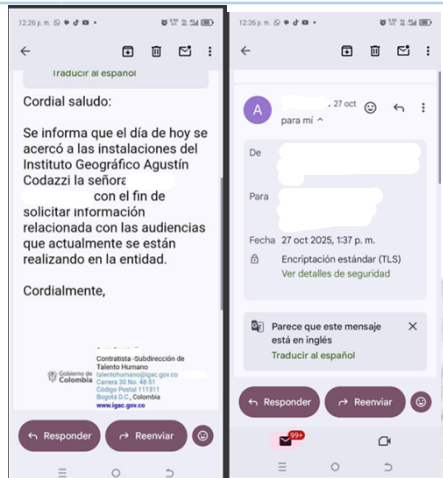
12:26 p.m.

Traducir al español

Cordial saludo:

Se informa que el día de hoy se acercó a las instalaciones del Instituto Geográfico Agustín Codazzi la señora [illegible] con el fin de solicitar información relacionada con las audiencias que actualmente se están realizando en la entidad.

Cordialmente,

Contratista -Subdirección de Talento Humano
talentohumano@igac.gov.co
Carrera 30 No. 48-51
Código Postal 111311
Bogotá D.C., Colombia
www.igac.gov.co

Gobierno de Colombia

Responder
Reenviar

12:26 p.m.

A
27 oct
para mí

De

Para

Fecha 27 oct 2025, 1:37 p. m.

Encriptación estándar (TLS)
Ver detalles de seguridad

Parece que este mensaje está en inglés
Traducir al español

Responder
Reenviar

99+